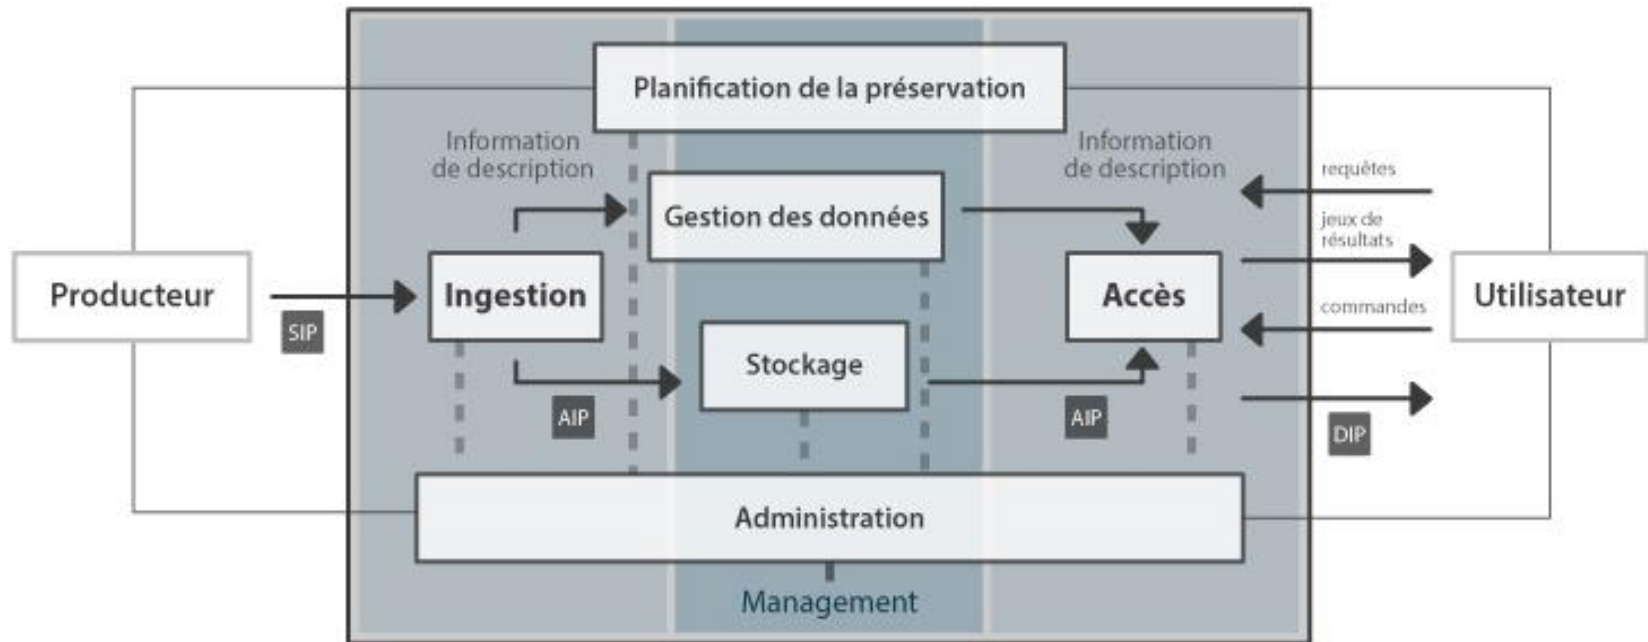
Planification de la préservation

Information de description

Information de description

Gestion des données

requêtes

jeux de résultats

Producteur

Ingestion

Accès

Utilisateur

SIP

commandes

Stockage

AIP

AIP

DIP

Administration

Management